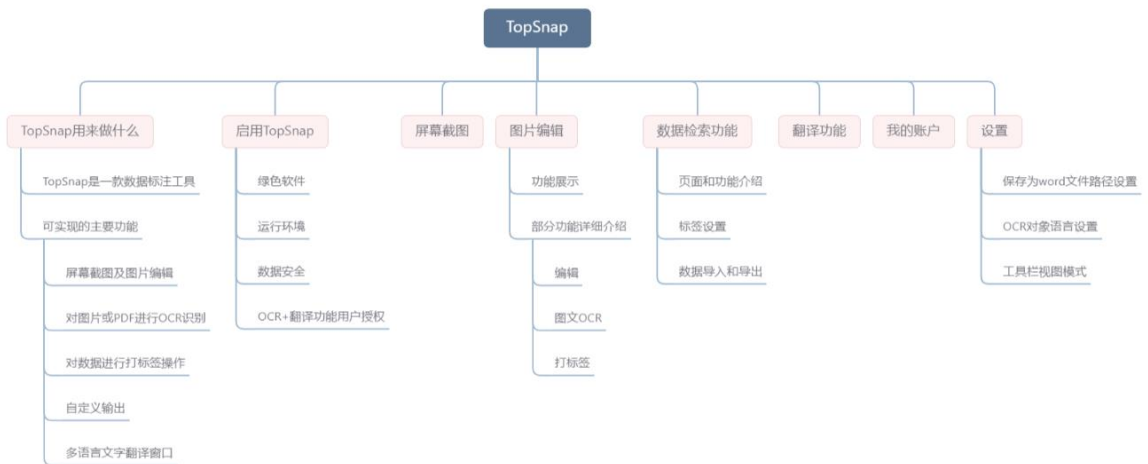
TopSnap

TopSnap用来做什么

TopSnap是一款数据标注工具

可实现的主要功能

屏幕截图及图片编辑

对图片或PDF进行OCR识别

对数据进行打标签操作

自定义输出

多语言文字翻译窗口

启用TopSnap

绿色软件

运行环境

数据安全

OCR+翻译功能用户授权

屏幕截图

图片编辑

功能展示

部分功能详细介绍

编辑

图文OCR

打标签

数据检索功能

页面和功能介绍

标签设置

数据导入和导出

翻译功能

我的账户

设置

保存为word文件路径设置

OCR对象语言设置

工具栏视图模式